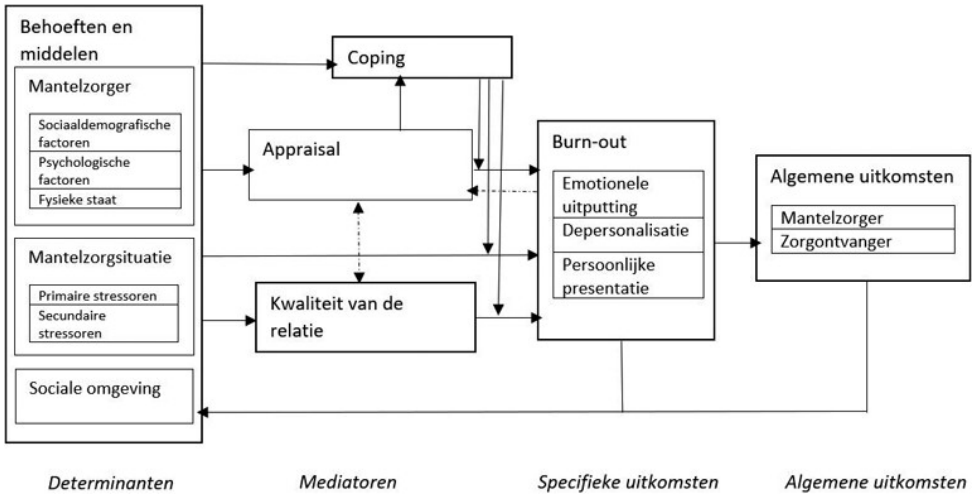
Behoeften en middelen

Mantelzorger

Sociaaldemografische factoren

Psychologische factoren

Fysieke staat

Mantelzorgsituatie

Primaire stressoren

Secundaire stressoren

Sociale omgeving

Coping

Appraisal

Kwaliteit van de relatie

Burn-out

Emotionele uitputting

Depersonalisatie

Persoonlijke presentatie

Algemene uitkomsten

Mantelzorger

Zorgontvanger

Determinanten

Mediatoren

Specifieke uitkomsten

Algemene uitkomsten